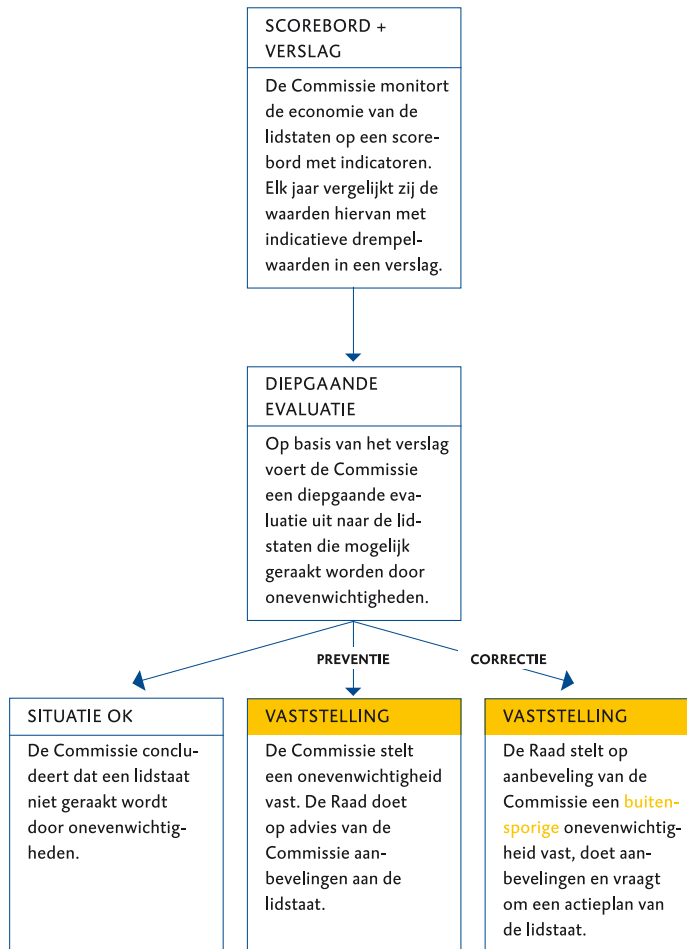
SCOREBORD + VERSLAG

De Commissie monitort de economie van de lidstaten op een scorebord met indicatoren. Elk jaar vergelijkt zij de waarden hiervan met indicatieve drempelwaarden in een verslag.

DIEPGAANDE EVALUATIE

Op basis van het verslag voert de Commissie een diepgaande evaluatie uit naar de lidstaten die mogelijk geraakt worden door onevenwichtigheden.

PREVENTIE

CORRECTIE

SITUATIE OK

De Commissie concludeert dat een lidstaat niet geraakt wordt door onevenwichtigheden.

VASTSTELLING

De Commissie stelt een onevenwichtigheid vast. De Raad doet op advies van de Commissie aanbevelingen aan de lidstaat.

VASTSTELLING

De Raad stelt op aanbeveling van de Commissie een buitensporige onevenwichtigheid vast, doet aanbevelingen en vraagt om een actieplan van de lidstaat.